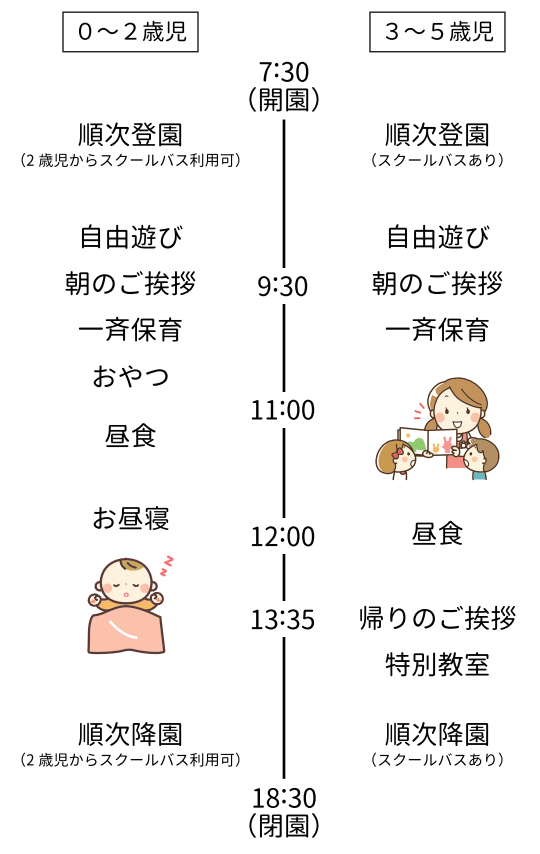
０～２歳児

３～５歳児

7:30
（開園）

順次登園
（2 歳児からスクールバス利用可）

順次登園
（スクールバスあり）

自由遊び
朝のご挨拶
一斉保育
おやつ

自由遊び
朝のご挨拶
一斉保育

9:30

11:00

昼食

お昼寝

12:00

昼食

13:35

帰りのご挨拶
特別教室

順次降園
（2 歳児からスクールバス利用可）

順次降園
（スクールバスあり）

18:30
（閉園）